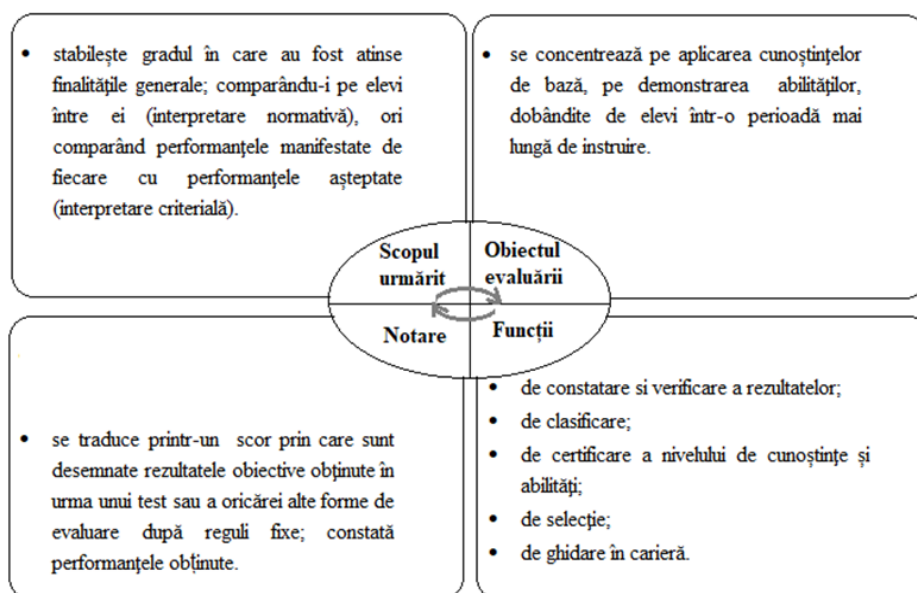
• stabilește gradul în care au fost atinse finalitățile generale; comparându-i pe elevi între ei (interpretare normativă), ori comparând performanțele manifestate de fiecare cu performanțele așteptate (interpretare criterială).

• se concentrează pe aplicarea cunoștințelor de bază, pe demonstrarea abilităților, dobândite de elevi într-o perioadă mai lungă de instruire.

Scopul urmărit

Obiectul evaluării

Notare

Funcții

• se traduce printr-un scor prin care sunt desemnate rezultatele obiective obținute în urma unui test sau a oricărei alte forme de evaluare după reguli fixe; constată performanțele obținute.

• de constatare si verificare a rezultatelor;
• de clasificare;
• de certificare a nivelului de cunoștințe și abilități;
• de selecție;
• de ghidare în carieră.